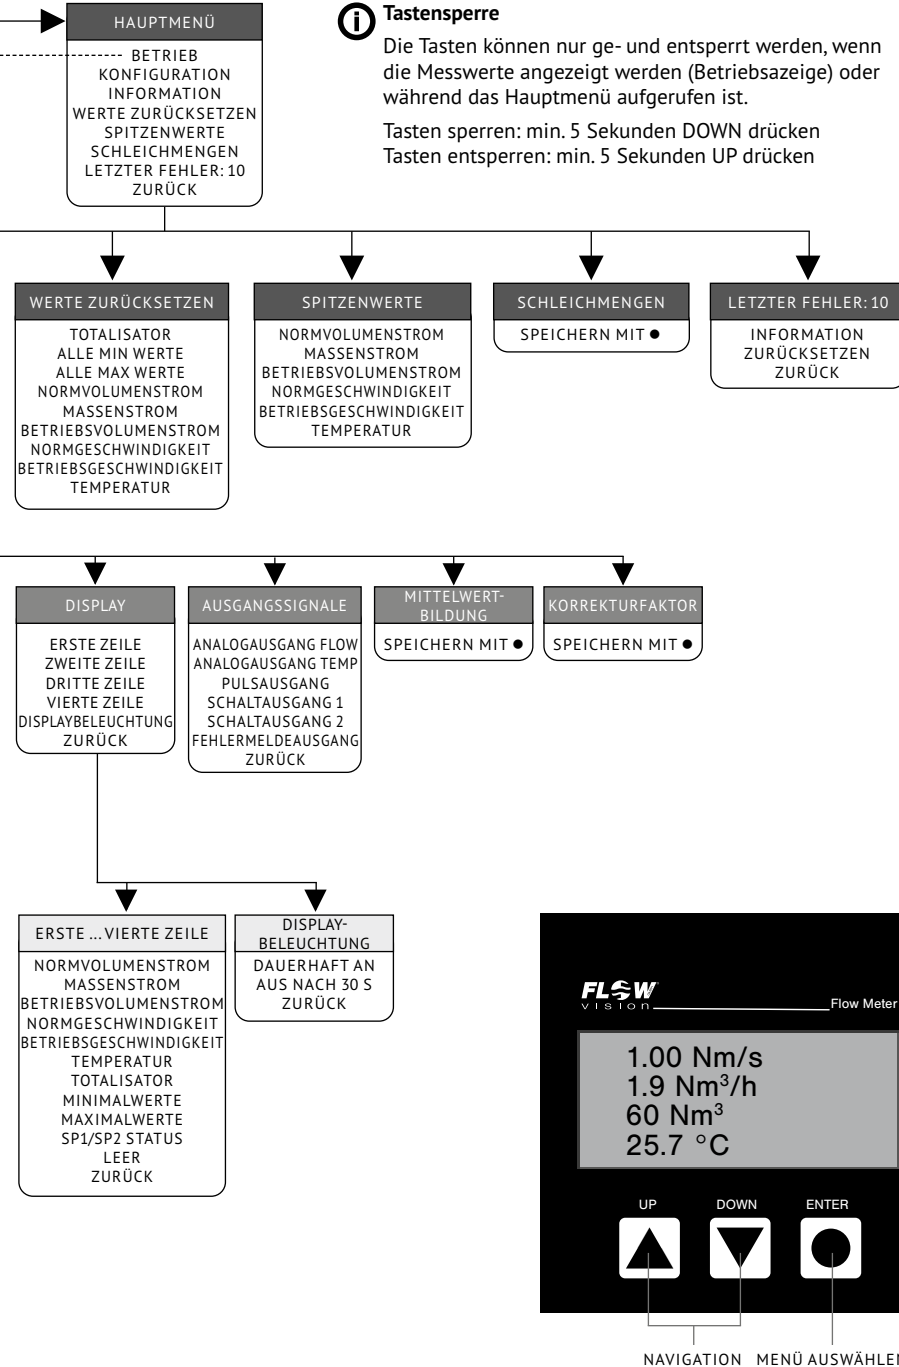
HAUPTMENÜ

BETRIEB
KONFIGURATION
INFORMATION
WERTE ZURÜCKSETZEN
SPITZENWERTE
SCHLEICHMENGEN
LETZTER FEHLER: 10
ZURÜCK

Tastensperre

Die Tasten können nur ge- und entsperrt werden, wenn die Messwerte angezeigt werden (Betriebsazeige) oder während das Hauptmenü aufgerufen ist.

Tasten sperren: min. 5 Sekunden DOWN drücken
Tasten entsperren: min. 5 Sekunden UP drücken

WERTE ZURÜCKSETZEN

TOTALISATOR
ALLE MIN WERTE
ALLE MAX WERTE
NORMVOLUMENSTROM
MASSENSTROM
BETRIEBSVOLUMENSTROM
NORMGESCHWINDIGKEIT
BETRIEBSGESCHWINDIGKEIT
TEMPERATUR

SPITZENWERTE

NORMVOLUMENSTROM
MASSENSTROM
BETRIEBSVOLUMENSTROM
NORMGESCHWINDIGKEIT
BETRIEBSGESCHWINDIGKEIT
TEMPERATUR

SCHLEICHMENGEN

SPEICHERN MIT ●

LETZTER FEHLER: 10

INFORMATION
ZURÜCKSETZEN
ZURÜCK

DISPLAY

ERSTE ZEILE
ZWEITE ZEILE
DRITTE ZEILE
VIERTE ZEILE
DISPLAYBELEUCHTUNG
ZURÜCK

AUSGANGSSIGNALE

ANALOGAUSGANG FLOW
ANALOGAUSGANG TEMP
PULSAUSGANG
SCHALTAUSGANG 1
SCHALTAUSGANG 2
FEHLERMELDEAUSGANG
ZURÜCK

MITTELWERTBILDUNG

SPEICHERN MIT ●

KORREKTURFAKTOR

SPEICHERN MIT ●

ERSTE ... VIERTE ZEILE

NORMVOLUMENSTROM
MASSENSTROM
BETRIEBSVOLUMENSTROM
NORMGESCHWINDIGKEIT
BETRIEBSGESCHWINDIGKEIT
TEMPERATUR
TOTALISATOR
MINIMALWERTE
MAXIMALWERTE
SP1/SP2 STATUS
LEER
ZURÜCK

DISPLAYBELEUCHTUNG

DAUERHAFT AN
AUS NACH 30 S
ZURÜCK

FLOW vision
Flow Meter

1.00 Nm/s
1.9 Nm$^3$/h
60 Nm$^3$
25.7 °C

UP
DOWN
ENTER

NAVIGATION
MENÜ AUSWÄHLEN